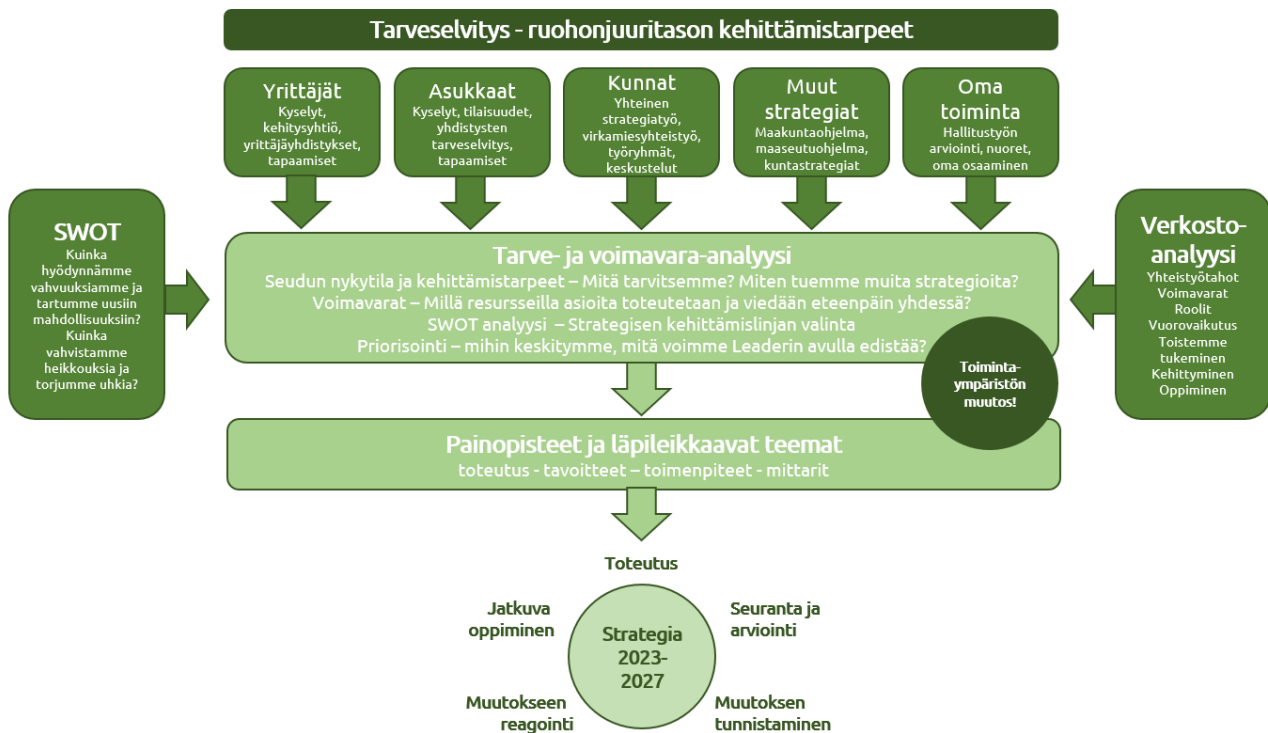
Tarveselvitys - ruohonjuuritason kehittämistarpeet

Yrittäjät
Kyselyt, kehitysyhtiö, yrittäjäyhdistykset, tapaamiset

Asukkaat
Kyselyt, tilaisuudet, yhdistysten tarveselvitys, tapaamiset

Kunnat
Yhteinen strategiatyö, virkamiesyhteistyö, työryhmät, keskustelut

Muut strategiat
Maakuntaohjelma, maaseutuohjelma, kuntastrategiat

Oma toiminta
Hallitustyön arviointi, nuoret, oma osaaminen

SWOT
Kuinka hyödynnämme vahvuuksiamme ja tartumme uusiin mahdollisuuksiin? Kuinka vahvistamme heikkouksia ja torjumme uhkia?

Tarve- ja voimavara-analyysi
Seudun nykytila ja kehittämistarpeet – Mitä tarvitsemme? Miten tuemme muita strategioita?
Voimavarat – Millä resursseilla asioita toteutetaan ja viedään eteenpäin yhdessä?
SWOT analyysi – Strategisen kehittämislinjan valinta
Priorisointi – mihin keskitymme, mitä voimme Leaderin avulla edistää?

Verkosto-analyysi
Yhteistyötahot
Voimavarat
Roolit
Vuorovaikutus
Toistemme tukeminen
Kehittyminen
Oppiminen

Toiminta-ympäristön muutos!

Painopisteet ja läpileikkaavat teemat
toteutus - tavoitteet – toimenpiteet - mittarit

Toteutus

Jatkuva oppiminen

Strategia 2023-2027

Seuranta ja arviointi

Muutokseen reagointi

Muutoksen tunnistaminen